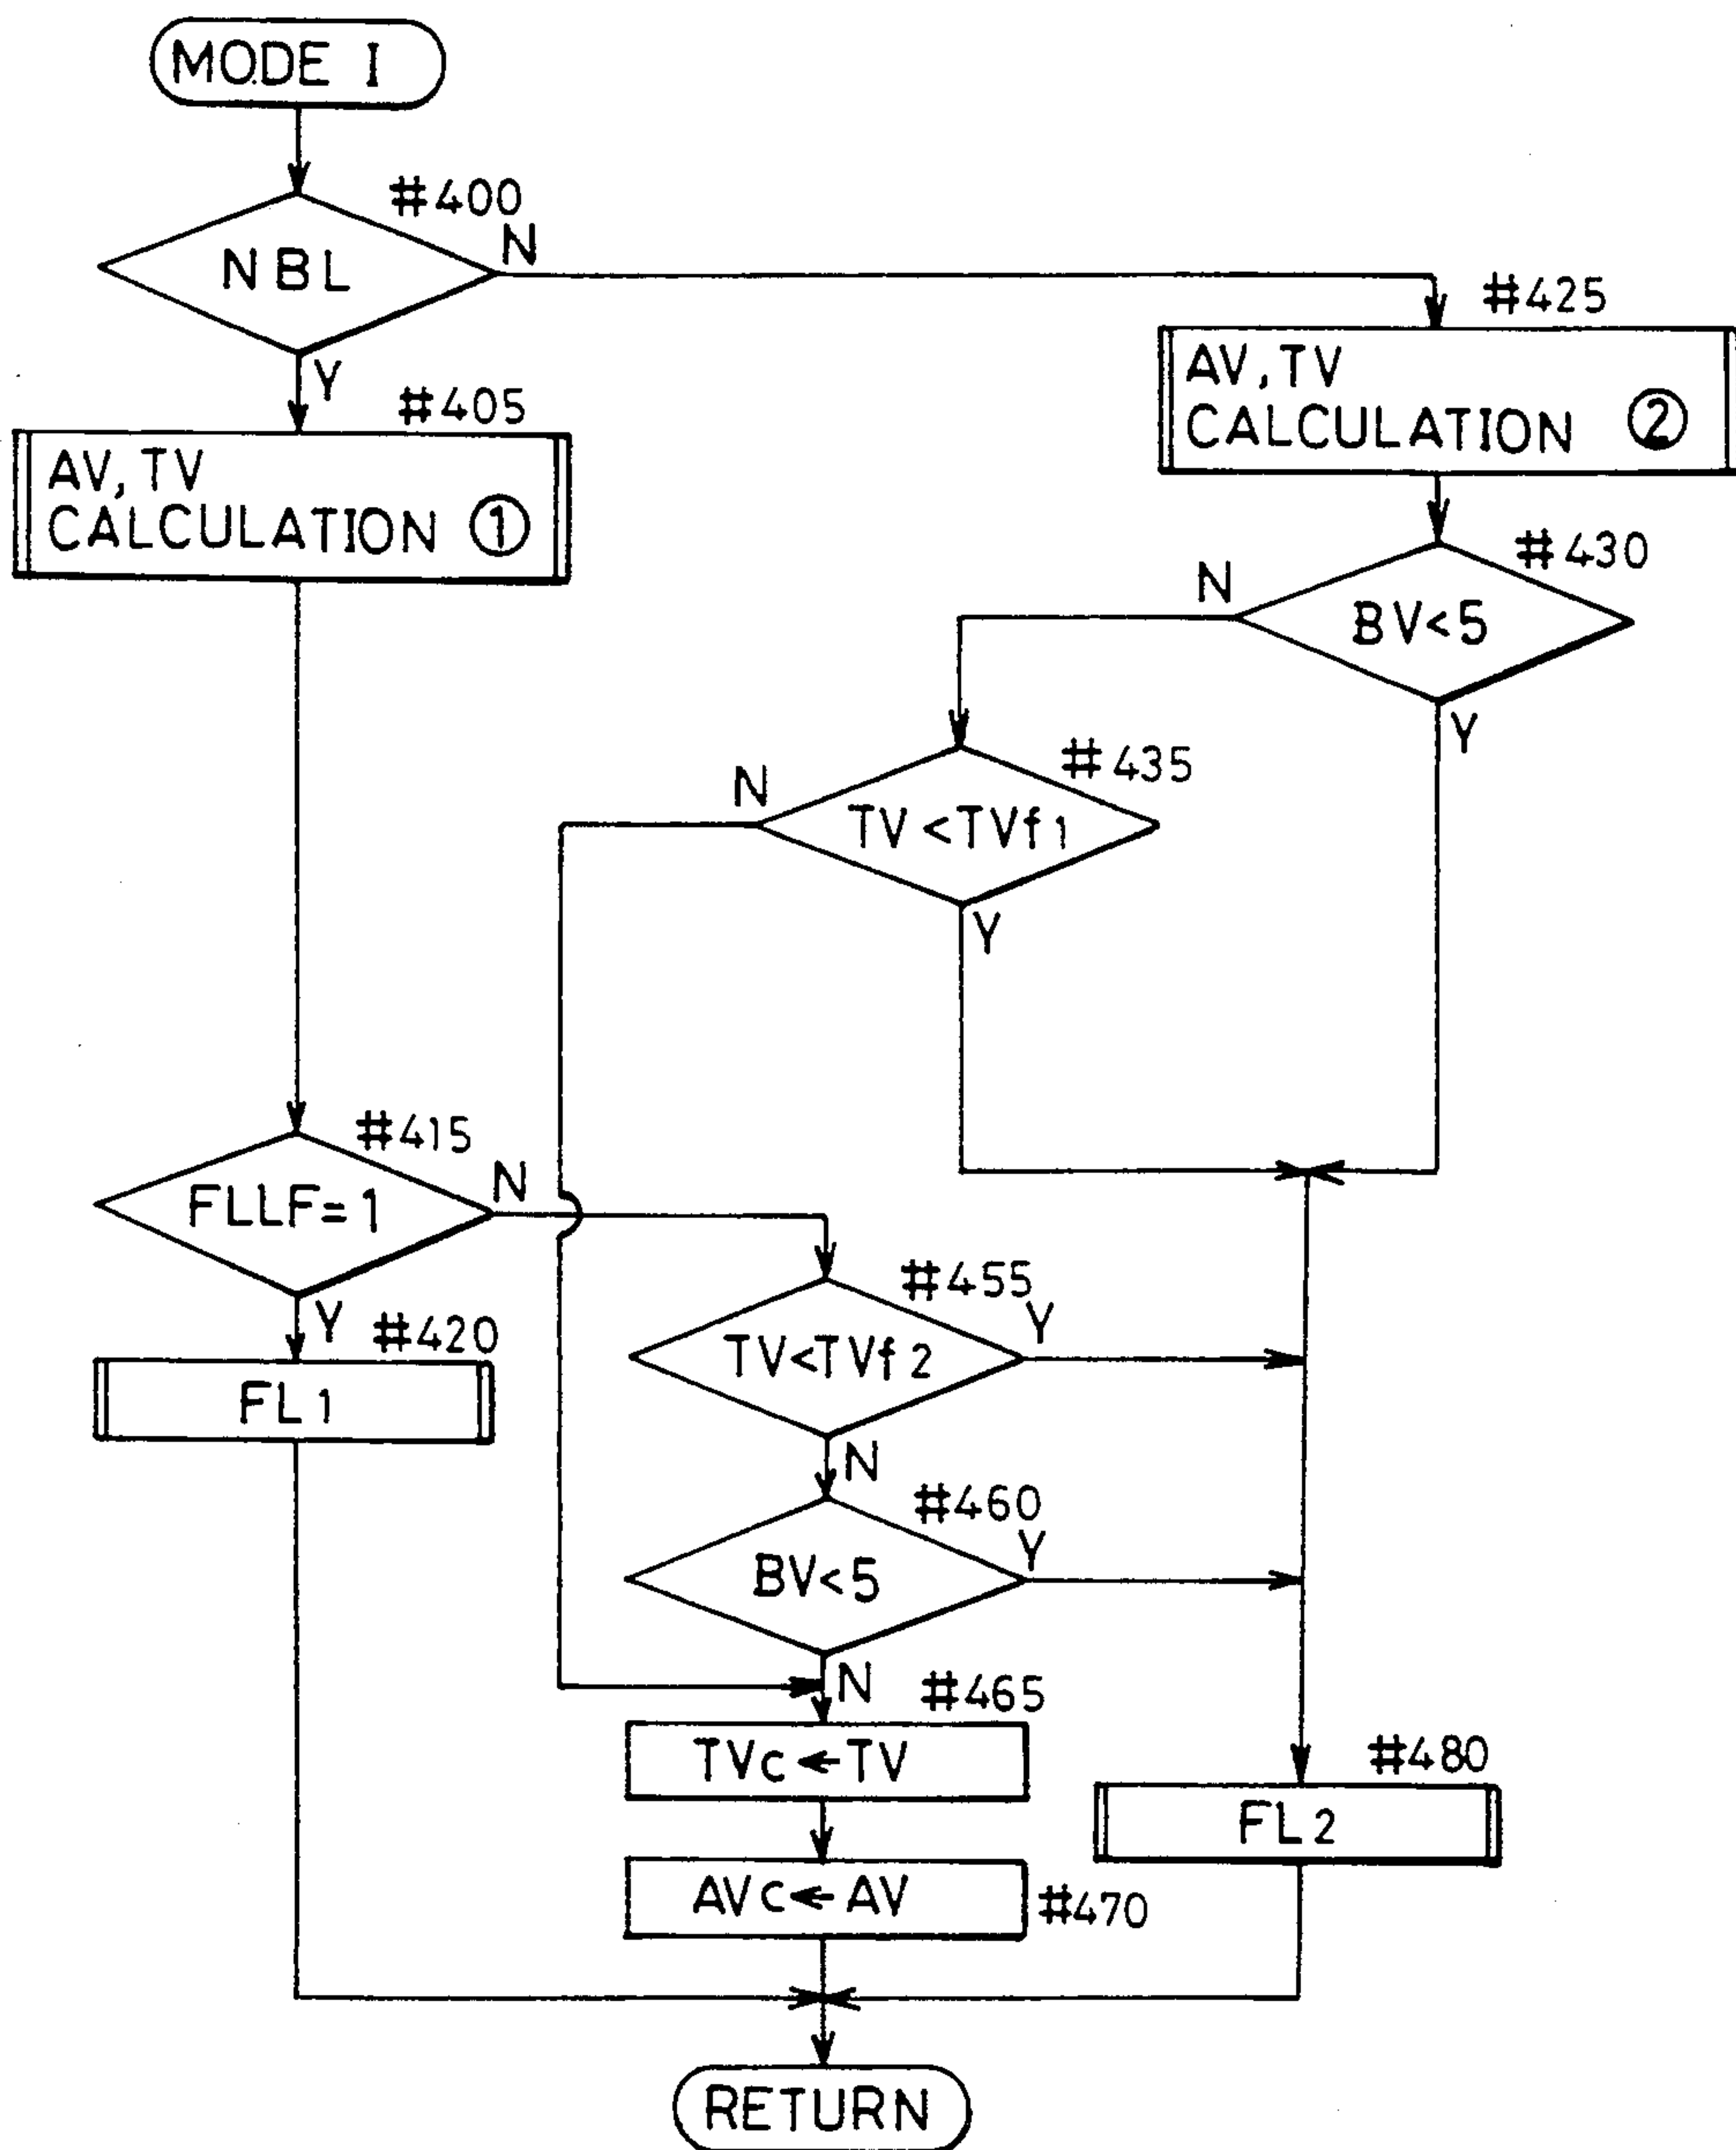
MODE I

#400
NBL
N
Y

#405
AV, TV CALCULATION ①

#425
AV, TV CALCULATION ②

#430
BV<5
N
Y

#435
TV <TVf 1
N
Y

#415
FLLF=1
N
Y

#420
FL 1

#455
TV<TVf 2
Y
N

#460
BV<5
Y
N

#465
TVc ← TV

#470
AVc ← AV

#480
FL 2

RETURN